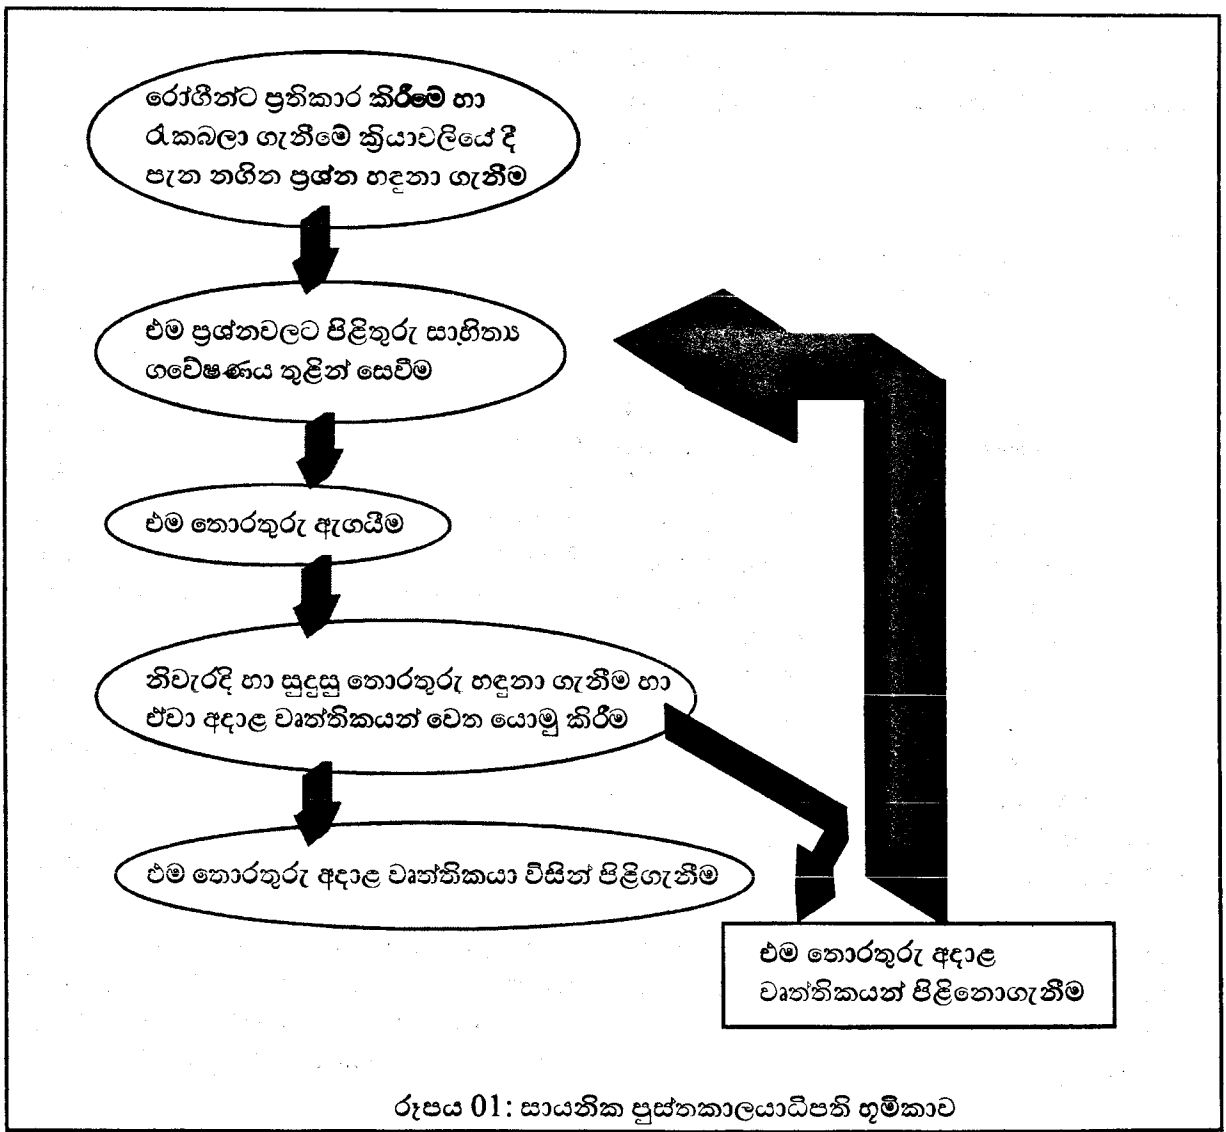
රෝගීන්ට ප්‍රතිකාර කිරීමෙ හා රැකබලා ගැනීමේ ක්‍රියාවලියේ දී පැන නගින ප්‍රශ්න හඳුනා ගැනීම

එම ප්‍රශ්නවලට පිළිතුරු සාහිත්‍ය ගවේෂණය තුළින් සෙවීම

එම තොරතුරු ඇගයීම

නිවැරදි හා සුදුසු තොරතුරු හඳුනා ගැනීම හා ඒවා අදාළ වෘත්තිකයන් වෙත යොමු කිරීම

එම තොරතුරු අදාළ වෘත්තිකයා විසින් පිළිගැනීම

එම තොරතුරු අදාළ වෘත්තිකයන් පිළිනොගැනීම

රූපය 01: සායනික පුස්තකාලයාධිපති භූමිකාව